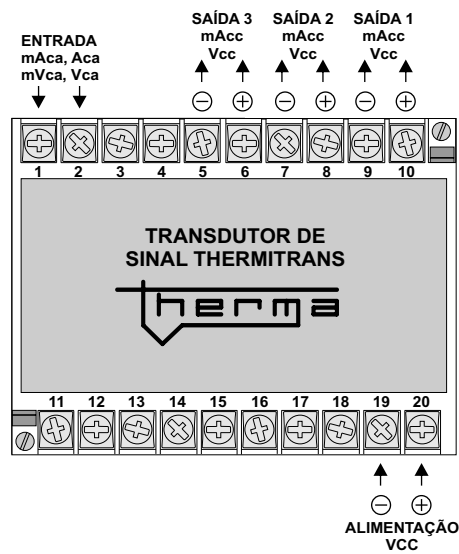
ENTRADA
mAca, Aca
mVca, Vca

SAÍDA 3
mAcc
Vcc
⊖ ⊕

SAÍDA 2
mAcc
Vcc
⊖ ⊕

SAÍDA 1
mAcc
Vcc
⊖ ⊕

1 2 3 4 5 6 7 8 9 10

TRANSDUTOR DE
SINAL THERMITRANS

therma

11 12 13 14 15 16 17 18 19 20

⊖ ⊕
ALIMENTAÇÃO
VCC